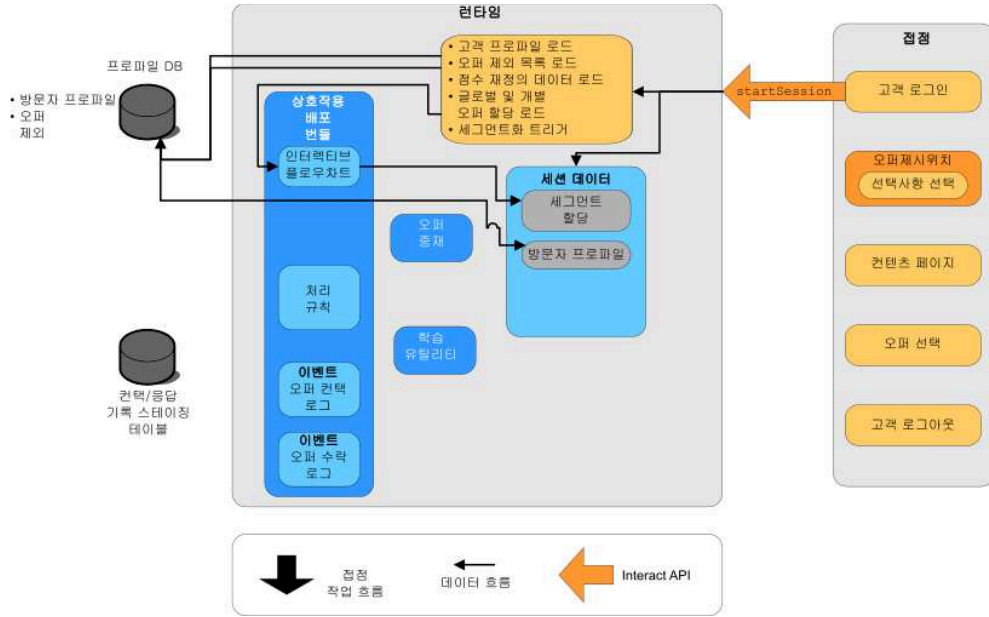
런타임

접점

프로파일 DB

• 방문자 프로파일
• 오퍼 제외

• 고객 프로파일 로드
• 오퍼 제외 목록 로드
• 점수 재정의 데이터 로드
• 글로벌 및 개별 오퍼 할당 로드
• 세그먼트화 트리거

startSession

고객 로그인

상호작용 배포 번들

인터랙티브 플로우차트

세션 데이터

세그먼트 할당

방문자 프로파일

오퍼 중재

오퍼제시위치

선택사항 선택

컨텐츠 페이지

처리 규칙

학습 유틸리티

오퍼 선택

컨택/응답 기록 스테이징 테이블

이벤트
오퍼 컨택 로그

이벤트
오퍼 수락 로그

고객 로그아웃

접점 작업 흐름

데이터 흐름

Interact API